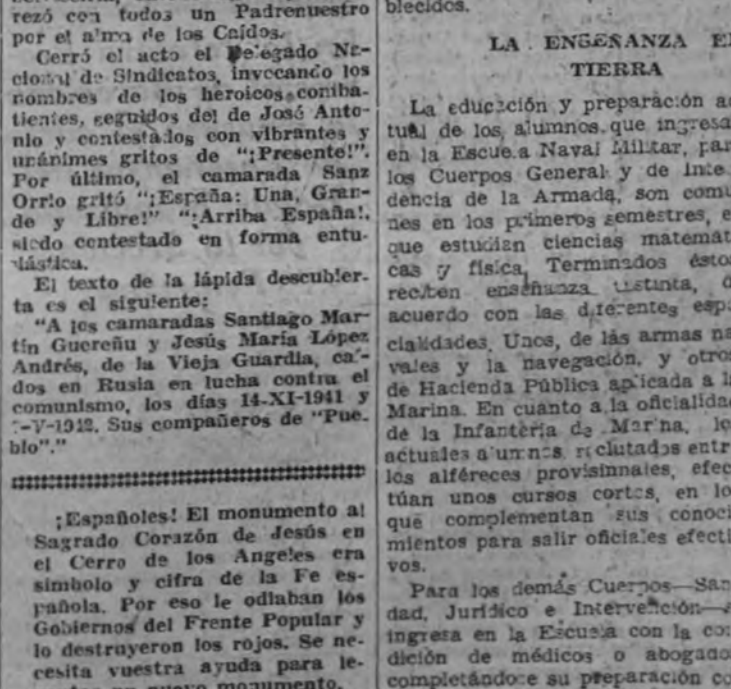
rezó con todos un Padrenuestro por el alma de los Caídos.

Cerró el acto el Delegado Nacional de Sindicatos, invocando los nombres de los heroicos combatientes, seguidos del de José Antonio y contestados con vibrantes y unánimes gritos de "¡Presente!". Por último, el camarada Sanz Orrio gritó "¡España: Una, Grande y Libre!" "¡Arriba España!, siendo contestado en forma entusiástica.

El texto de la lápida descubierta es el siguiente:

"A los camaradas Santiago Martín Guereñu y Jesús María López Andrés, de la Vieja Guardia, caídos en Rusia en lucha contra el comunismo, los días 14-XI-1941 y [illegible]-V-1942. Sus compañeros de "Pueblo"."

¡Españoles! El monumento al Sagrado Corazón de Jesús en el Cerro de los Angeles era símbolo y cifra de la Fe española. Por eso le odiaban los Gobiernos del Frente Popular y lo destruyeron los rojos. Se necesita vuestra ayuda para levantar un nuevo monumento.

blecidos.

LA ENSEÑANZA E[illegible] TIERRA

La educación y preparación a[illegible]tual de los alumnos que ingresa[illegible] en la Escuela Naval Militar, par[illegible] los Cuerpos General y de Inte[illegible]dencia de la Armada, son comu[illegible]nes en los primeros semestres, e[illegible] que estudian ciencias matemat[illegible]cas y física. Terminados éstos reciben enseñanza distinta, d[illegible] acuerdo con las diferentes esp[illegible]cialidades. Unos, de las armas na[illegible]vales y la navegación, y otros de Hacienda Pública aplicada a l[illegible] Marina. En cuanto a la oficialida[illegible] de la Infantería de Marina, lo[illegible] actuales alumnos, reclutados entr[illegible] los alféreces provisionales, efec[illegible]túan unos cursos cortos, en lo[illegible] que complementan sus conoci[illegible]mientos para salir oficiales efecti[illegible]vos.

Para los demás Cuerpos—Sa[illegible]dad, Jurídico e Intervención—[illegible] ingresa en la Escuela con la co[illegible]dición de médicos o abogado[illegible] completándose su preparación co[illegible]